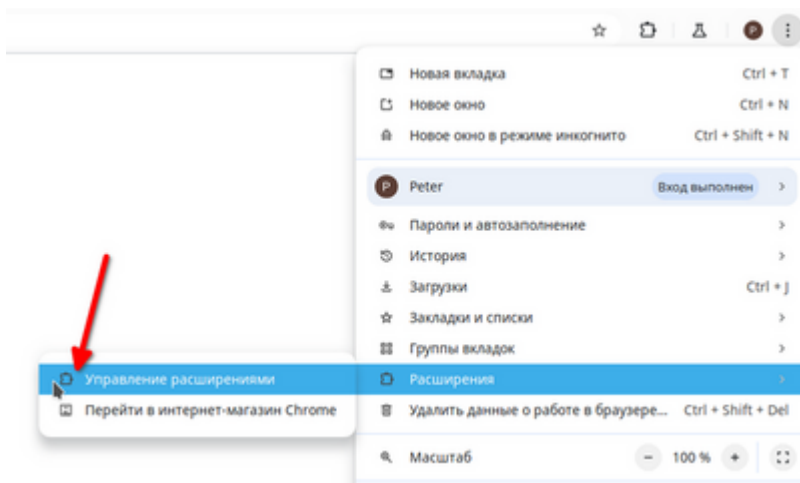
P

Новая вкладка Ctrl + T
Новое окно Ctrl + N
Новое окно в режиме инкогнито Ctrl + Shift + N

P Peter Вход выполнен

Пароли и автозаполнение
История
Загрузки Ctrl + J
Закладки и списки
Группы вкладок
Расширения
Удалить данные о работе в браузере... Ctrl + Shift + Del

Масштаб − 100 % +

Управление расширениями
Перейти в интернет-магазин Chrome